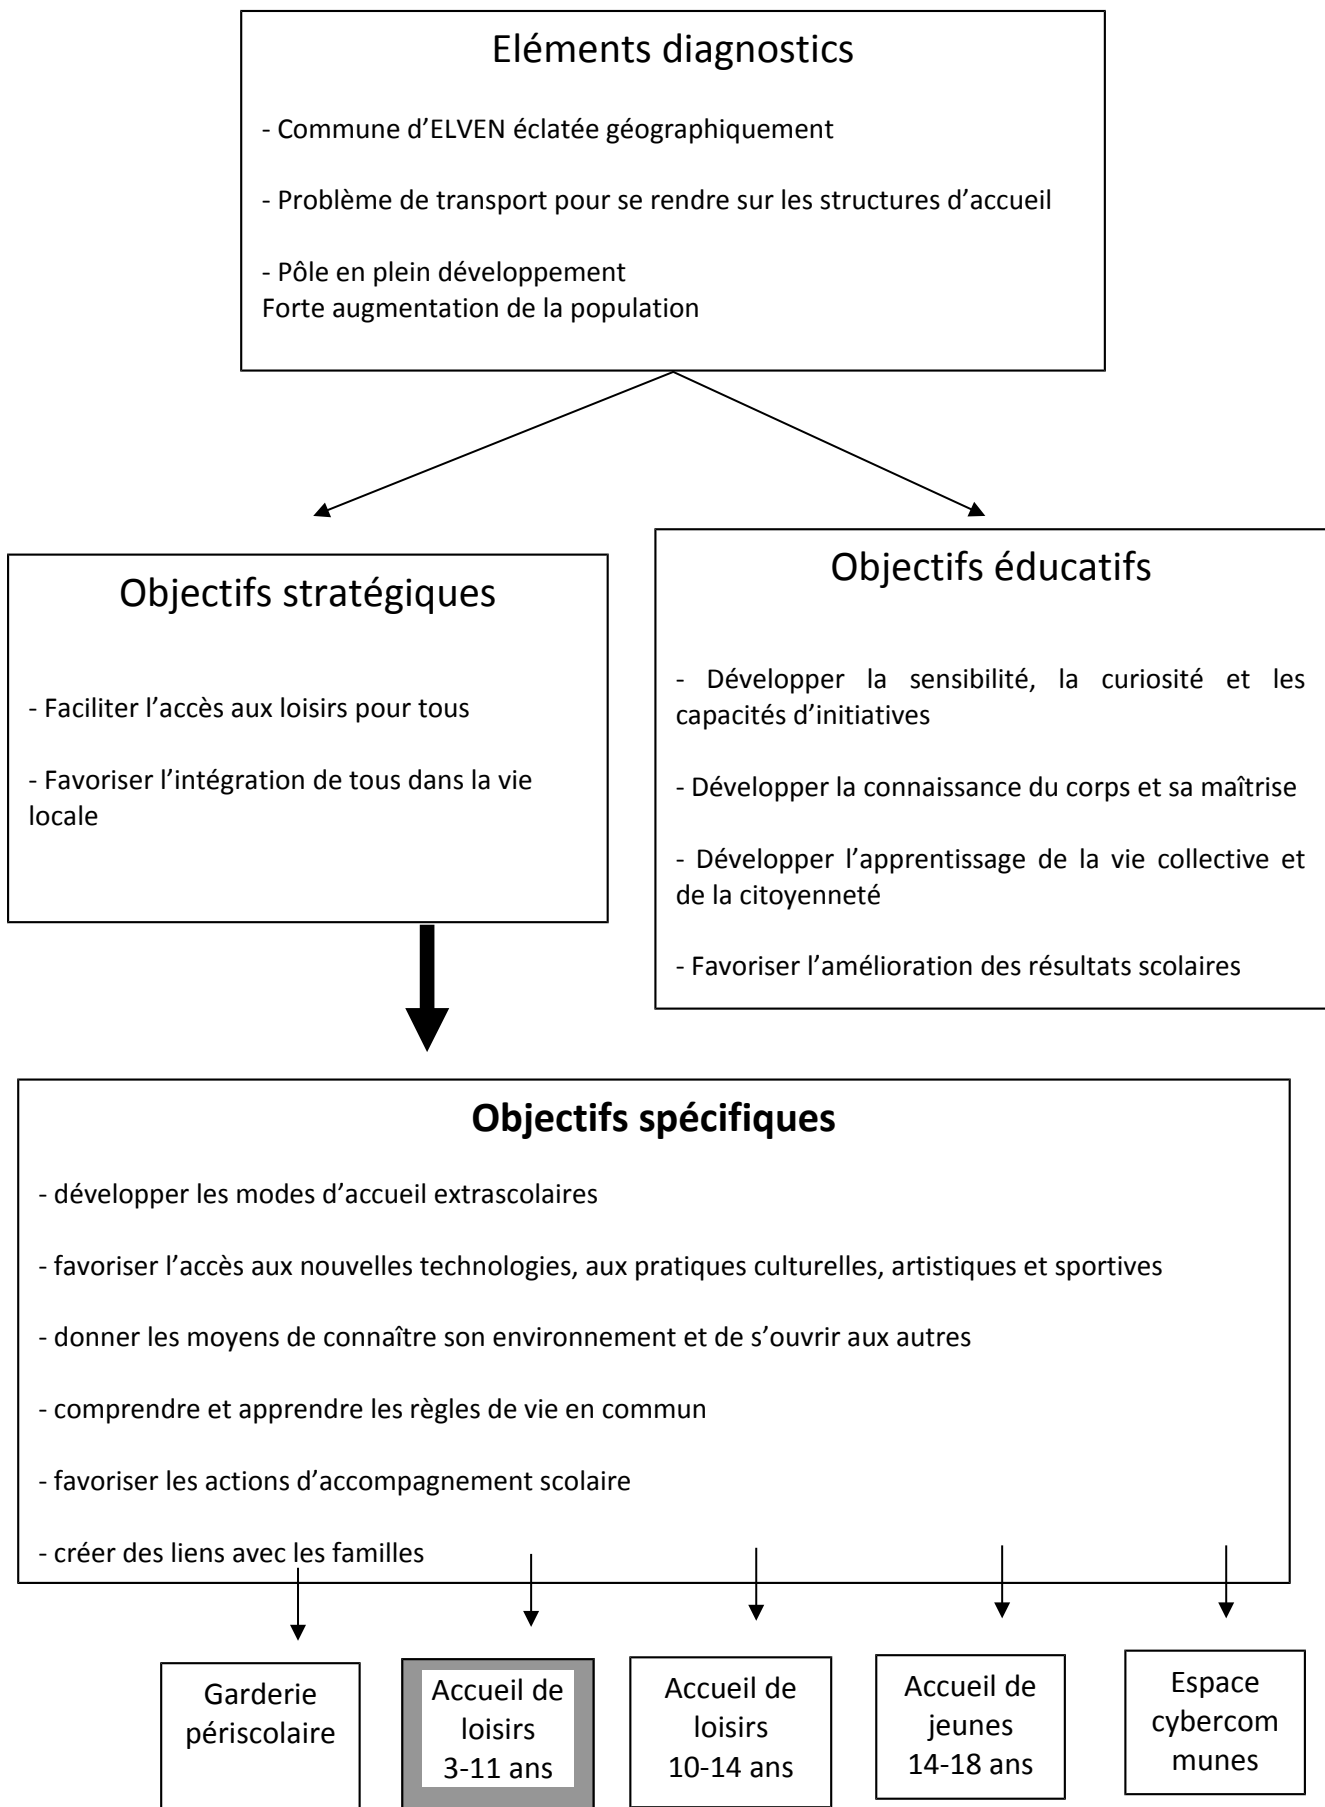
Eléments diagnostics

- Commune d'ELVEN éclatée géographiquement

- Problème de transport pour se rendre sur les structures d'accueil

- Pôle en plein développement
Forte augmentation de la population

Objectifs stratégiques

- Faciliter l'accès aux loisirs pour tous

- Favoriser l'intégration de tous dans la vie locale

Objectifs éducatifs

- Développer la sensibilité, la curiosité et les capacités d'initiatives

- Développer la connaissance du corps et sa maîtrise

- Développer l'apprentissage de la vie collective et de la citoyenneté

- Favoriser l'amélioration des résultats scolaires

Objectifs spécifiques

- développer les modes d'accueil extrascolaires

- favoriser l'accès aux nouvelles technologies, aux pratiques culturelles, artistiques et sportives

- donner les moyens de connaître son environnement et de s'ouvrir aux autres

- comprendre et apprendre les règles de vie en commun

- favoriser les actions d'accompagnement scolaire

- créer des liens avec les familles

Garderie périscolaire

Accueil de loisirs 3-11 ans

Accueil de loisirs 10-14 ans

Accueil de jeunes 14-18 ans

Espace cybercom munes